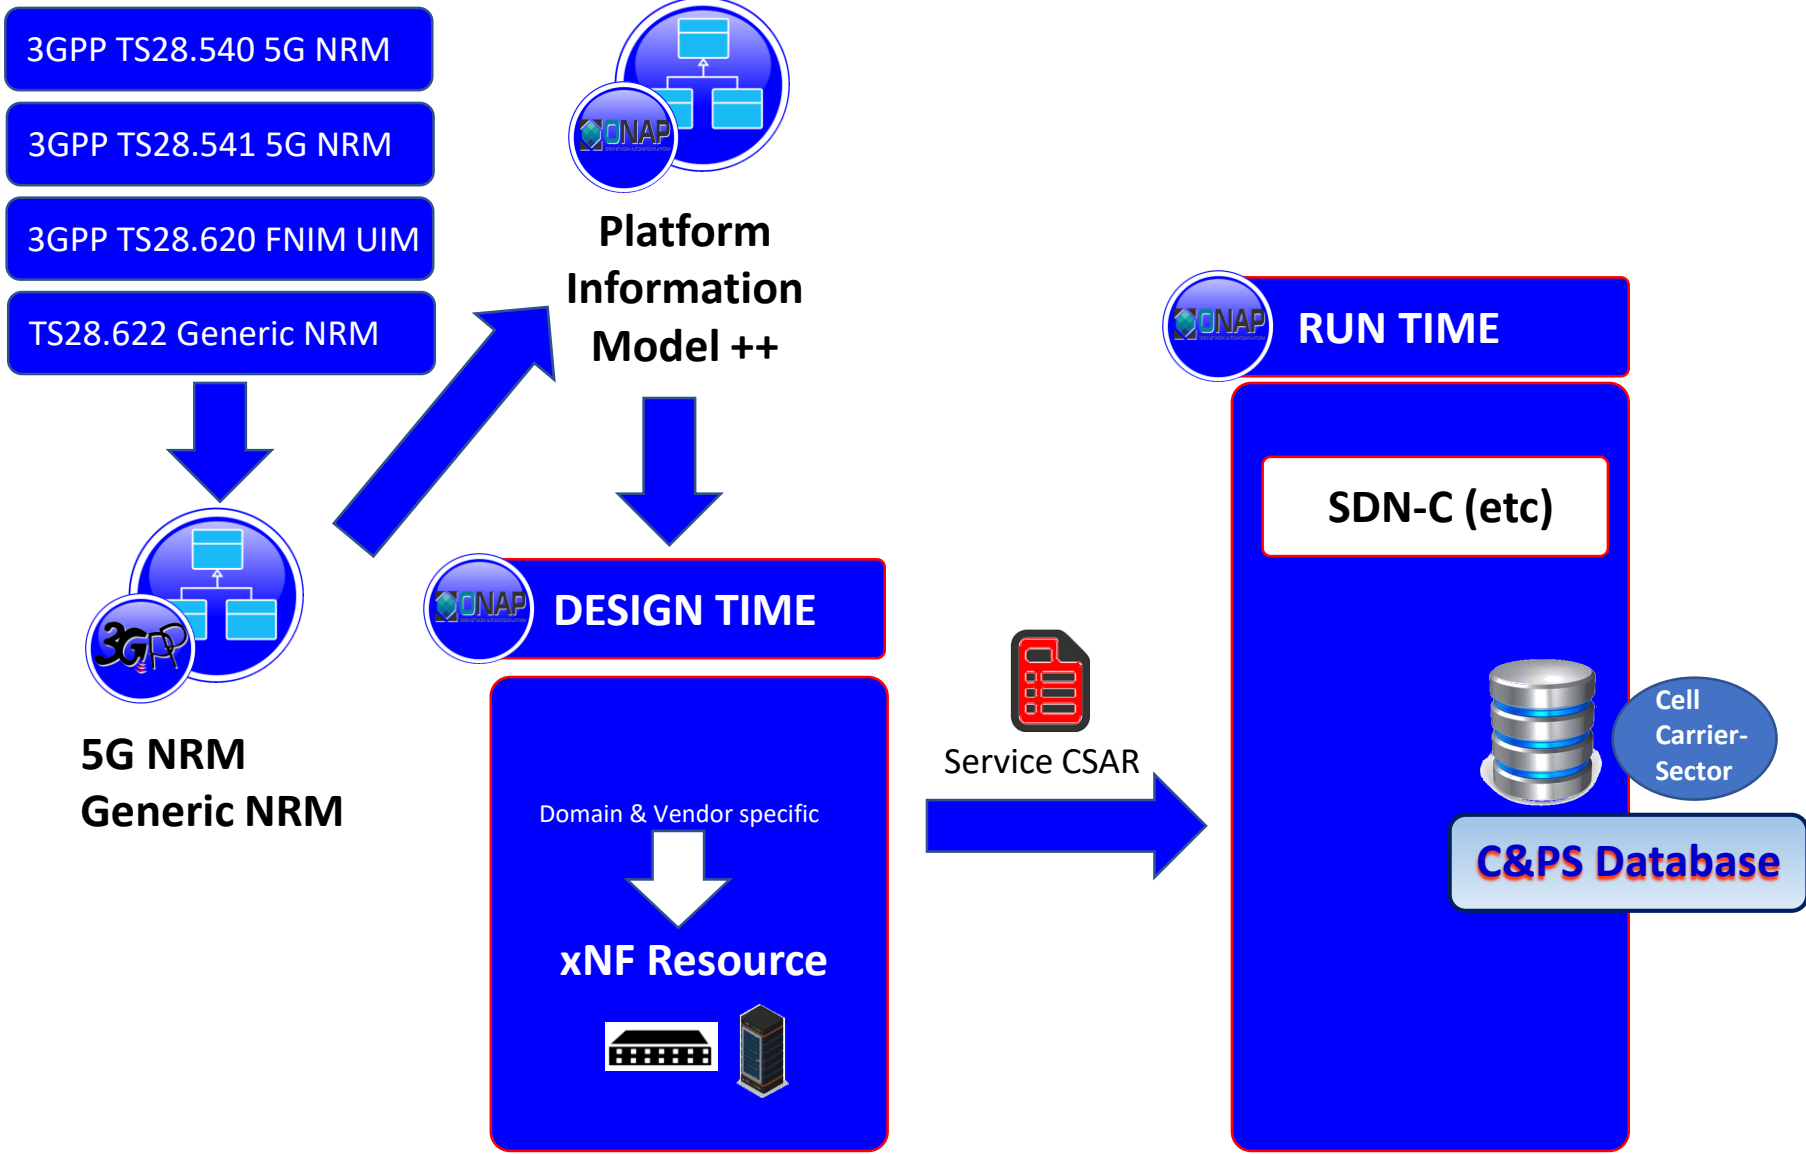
3GPP TS28.540 5G NRM

3GPP TS28.541 5G NRM

3GPP TS28.620 FNIM UIM

TS28.622 Generic NRM

ONAP

Platform Information Model ++

3GPP

5G NRM Generic NRM

ONAP

DESIGN TIME

Domain & Vendor specific

xNF Resource

Service CSAR

ONAP

RUN TIME

SDN-C (etc)

Cell Carrier-Sector

C&PS Database